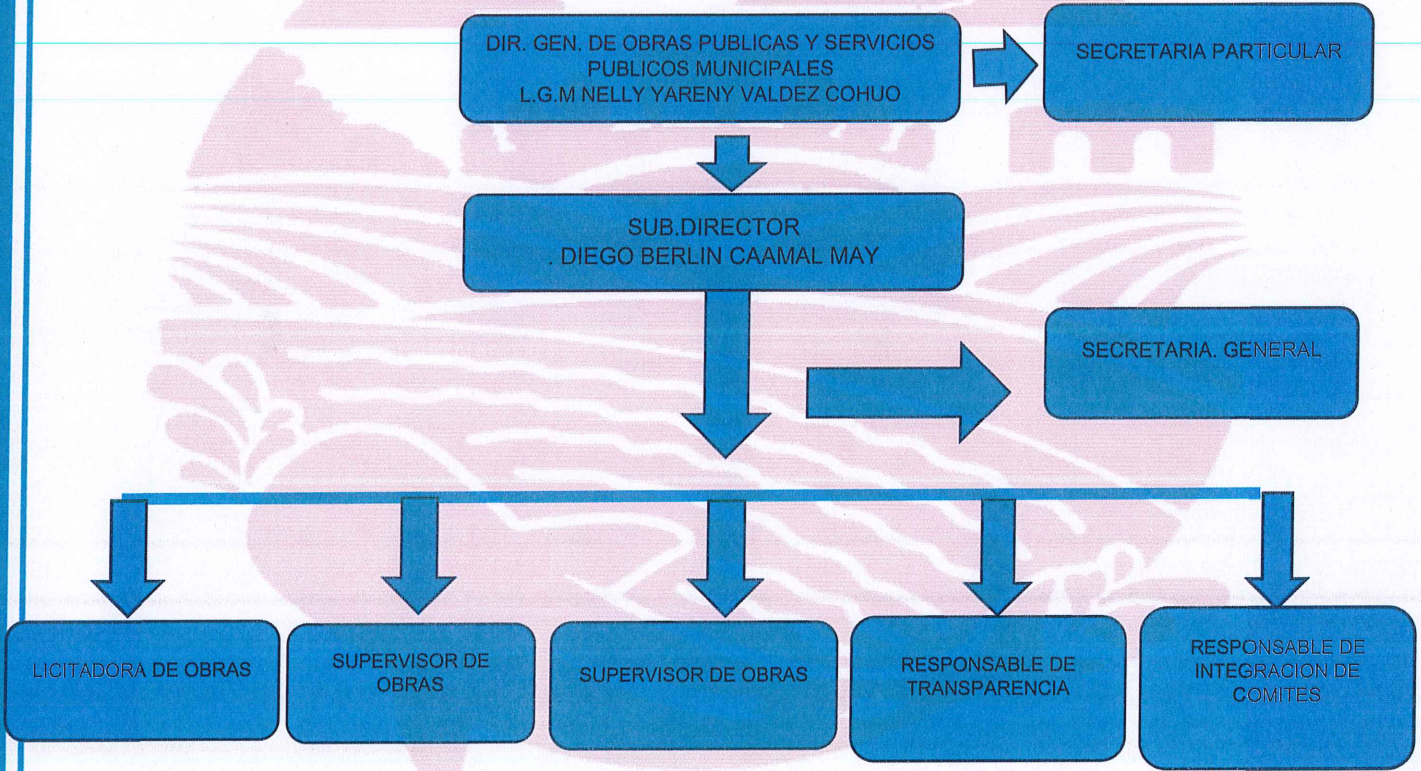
DIR. GEN. DE OBRAS PUBLICAS Y SERVICIOS PUBLICOS MUNICIPALES
L.G.M NELLY YARENY VALDEZ COHUO

SECRETARIA PARTICULAR

SUB.DIRECTOR
. DIEGO BERLIN CAAMAL MAY

SECRETARIA. GENERAL

LICITADORA DE OBRAS

SUPERVISOR DE OBRAS

SUPERVISOR DE OBRAS

RESPONSABLE DE TRANSPARENCIA

RESPONSABLE DE INTEGRACION DE COMITES